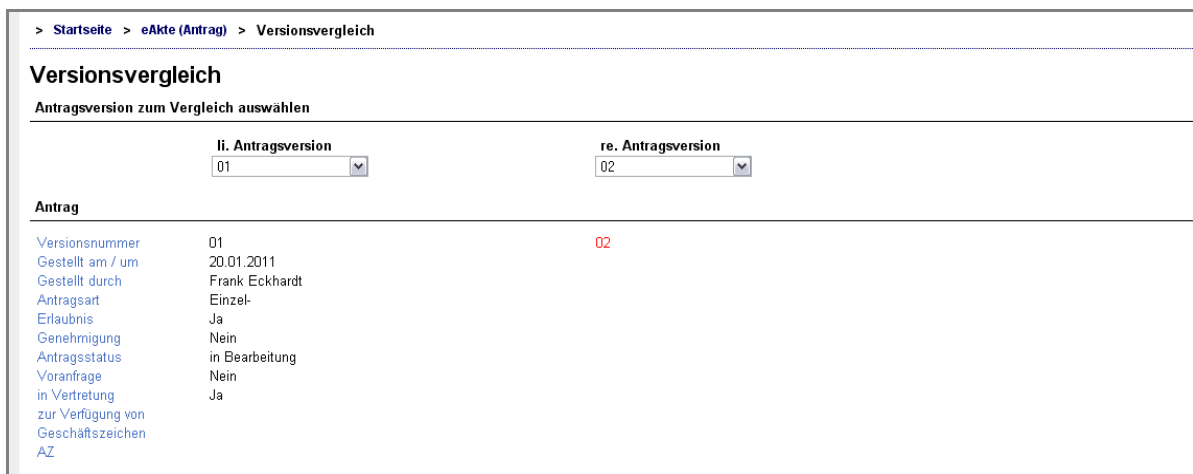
> Startseite > eAkte (Antrag) > Versionsvergleich

Versionsvergleich

Antragsversion zum Vergleich auswählen

| li. Antragsversion | re. Antragsversion |
|---|---|
| 01 | 02 |

Antrag

| | | |
|---|---|---|
| Versionsnummer | 01 | 02 |
| Gestellt am / um | 20.01.2011 | |
| Gestellt durch | Frank Eckhardt | |
| Antragsart | Einzel- | |
| Erlaubnis | Ja | |
| Genehmigung | Nein | |
| Antragsstatus | in Bearbeitung | |
| Voranfrage | Nein | |
| in Vertretung | Ja | |
| zur Verfügung von | | |
| Geschäftszeichen | | |
| AZ | | |